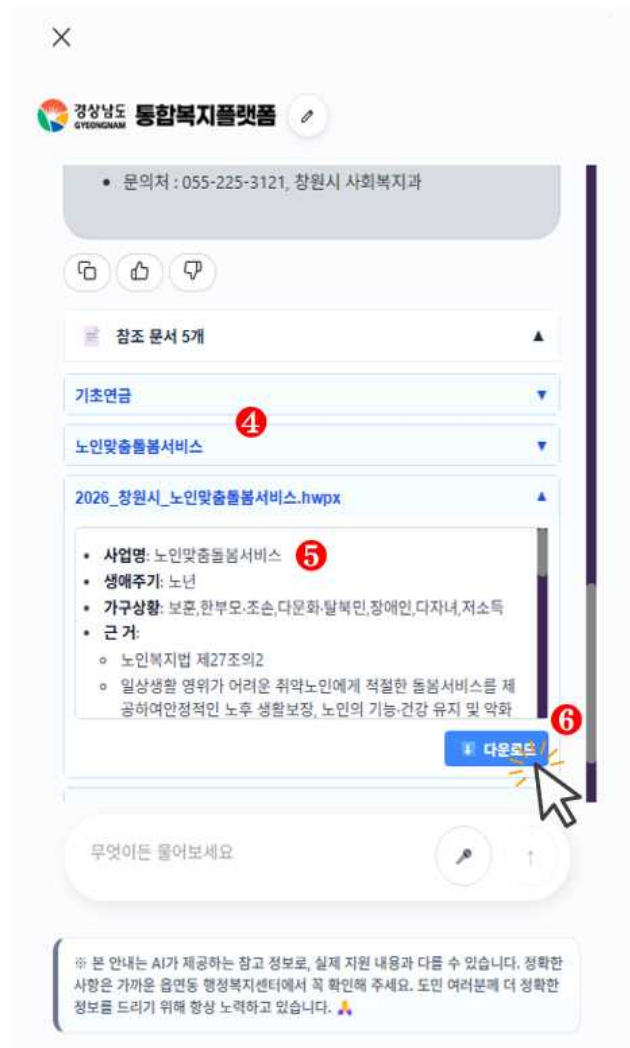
경상남도 GYEONGNAM 통합복지플랫폼

• 문의처 : 055-225-3121, 창원시 사회복지과

참조 문서 5개

기초연금

④

노인맞춤돌봄서비스

2026_창원시_노인맞춤돌봄서비스.hwpx

• 사업명: 노인맞춤돌봄서비스 ⑤
• 생애주기: 노년
• 가구상황: 보훈,한부모·조손,다문화·탈북민,장애인,다자녀,저소득
• 근 거:
  ◦ 노인복지법 제27조의2
  ◦ 일상생활 영위가 어려운 취약노인에게 적절한 돌봄서비스를 제공하여안정적인 노후 생활보장, 노인의 기능·건강 유지 및 악화

⑥

다운로드

무엇이든 물어보세요

※ 본 안내는 AI가 제공하는 참고 정보로, 실제 지원 내용과 다를 수 있습니다. 정확한 사항은 가까운 읍면동 행정복지센터에서 꼭 확인해 주세요. 도민 여러분께 더 정확한 정보를 드리기 위해 항상 노력하고 있습니다.